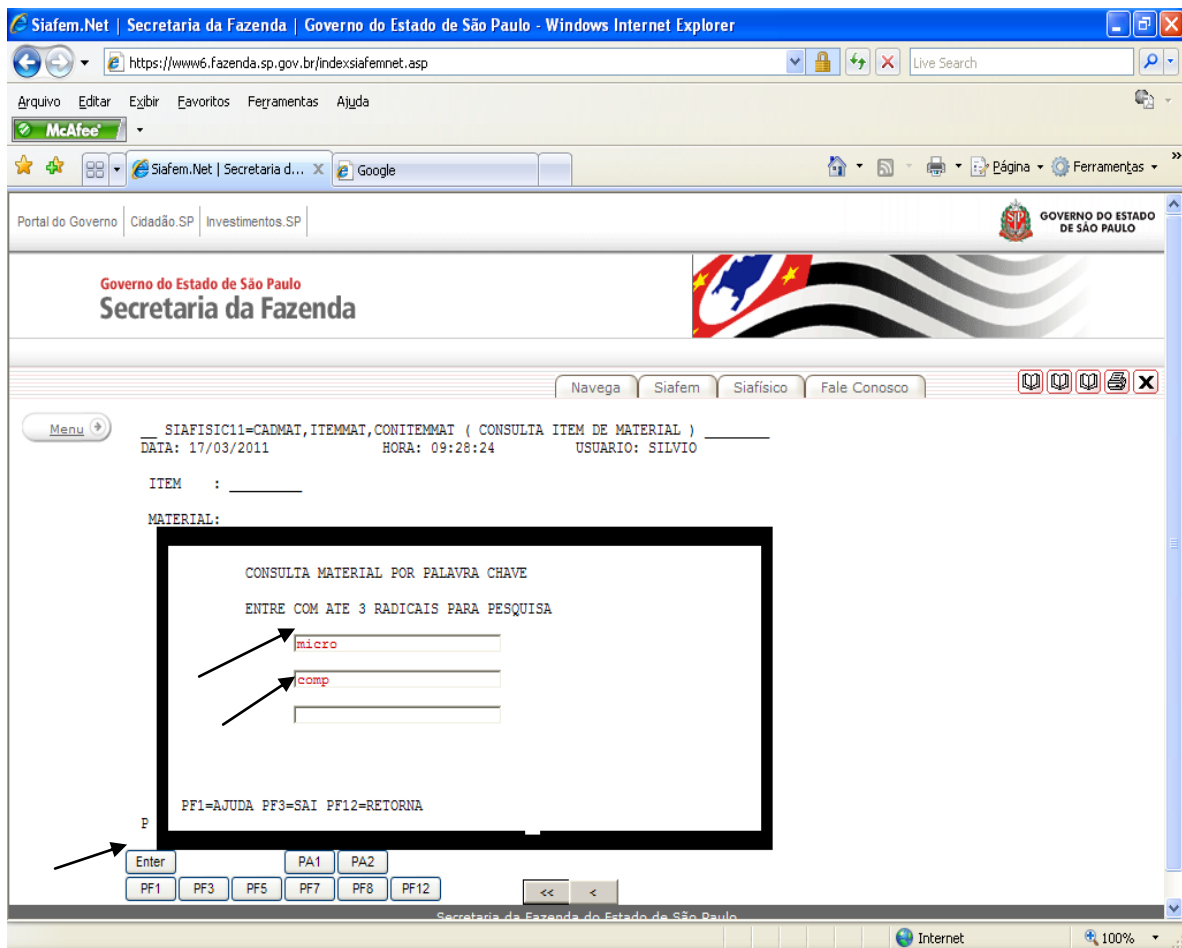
Siafem.Net | Secretaria da Fazenda | Governo do Estado de São Paulo - Windows Internet Explorer

https://www6.fazenda.sp.gov.br/indexsiafemnet.asp

Live Search

Arquivo Editar Exibir Favoritos Ferramentas Ajuda

McAfee

Siafem.Net | Secretaria d... Google

Página Ferramentas

Portal do Governo | Cidadão.SP | Investimentos.SP

GOVERNO DO ESTADO DE SÃO PAULO

Governo do Estado de São Paulo
Secretaria da Fazenda

Navega Siafem Siafísico Fale Conosco

Menu

__ SIAFISIC11=CADMAT,ITEMMAT,CONITEMMAT ( CONSULTA ITEM DE MATERIAL ) _______
DATA: 17/03/2011 HORA: 09:28:24 USUARIO: SILVIO

ITEM : ________

MATERIAL:

CONSULTA MATERIAL POR PALAVRA CHAVE

ENTRE COM ATE 3 RADICAIS PARA PESQUISA

micro

comp

PF1=AJUDA PF3=SAI PF12=RETORNA

P

Enter PA1 PA2

PF1 PF3 PF5 PF7 PF8 PF12

<< <

Secretaria da Fazenda do Estado de São Paulo

Internet 100%